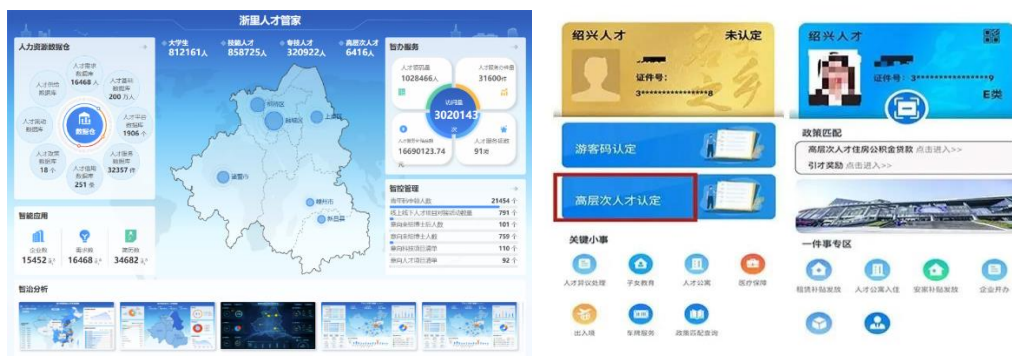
浙里人才管家

人力资源数据仓

大学生 812161人
技能人才 858725人
专技人才 320922人
高层次人才 6416人

人才需求数据库 16468 个
人才画像数据库 200 万人
人才流动数据库
数据仓
人才平台数据库 1906 个
人才政策数据库 18 个
人才供给数据库 251 家
人才服务数据库 32357 件

智能应用
企业数 15452
需求数 16468
图示数 34682

智协服务
人才总数 1028466人
人才服务中心 31600
访问量 3020143
16690123.74元
91家

智控管理
21454
791
101
759
110
92

智治分析

绍兴人才 未认定
证件号：3****************8

游客码认定
高层次人才认定

关键小事
人才异议处理 子女教育 人才公寓 医疗保障
出入境 车辆服务 政策匹配查询

绍兴人才
证件号：3****************9
E类

政策匹配
高层次人才住房公积金贷款 点击进入>>
引才奖励 点击进入>>

一件事专区
租赁补贴发放 人才公寓入住 安家补贴发放 企业开办